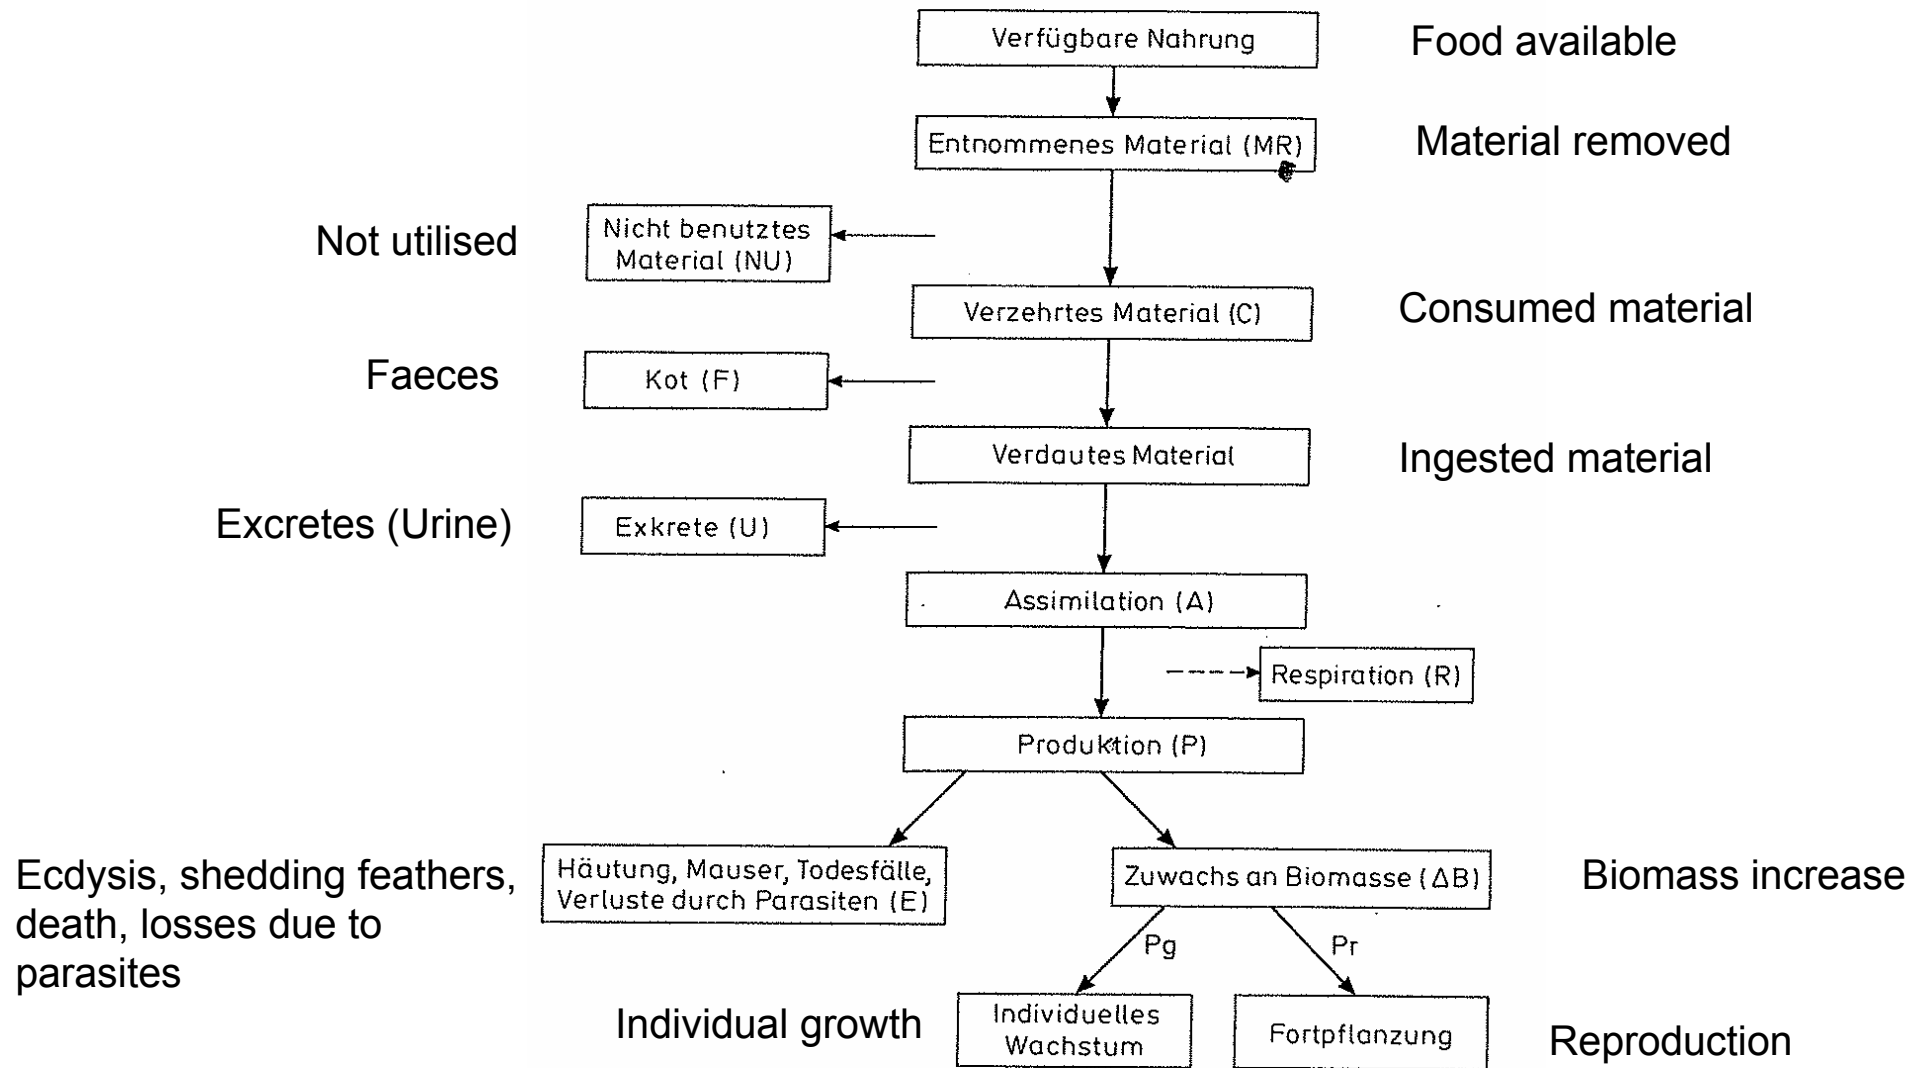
Verfügbare Nahrung

Food available

Entnommenes Material (MR)

Material removed

Not utilised

Nicht benutztes Material (NU)

Verzehrtes Material (C)

Consumed material

Faeces

Kot (F)

Verdautes Material

Ingested material

Excretes (Urine)

Exkrete (U)

Assimilation (A)

Respiration (R)

Produktion (P)

Ecdysis, shedding feathers, death, losses due to parasites

Häutung, Mauser, Todesfälle, Verluste durch Parasiten (E)

Zuwachs an Biomasse ($\Delta$B)

Biomass increase

Pg

Pr

Individual growth

Individuelles Wachstum

Fortpflanzung

Reproduction